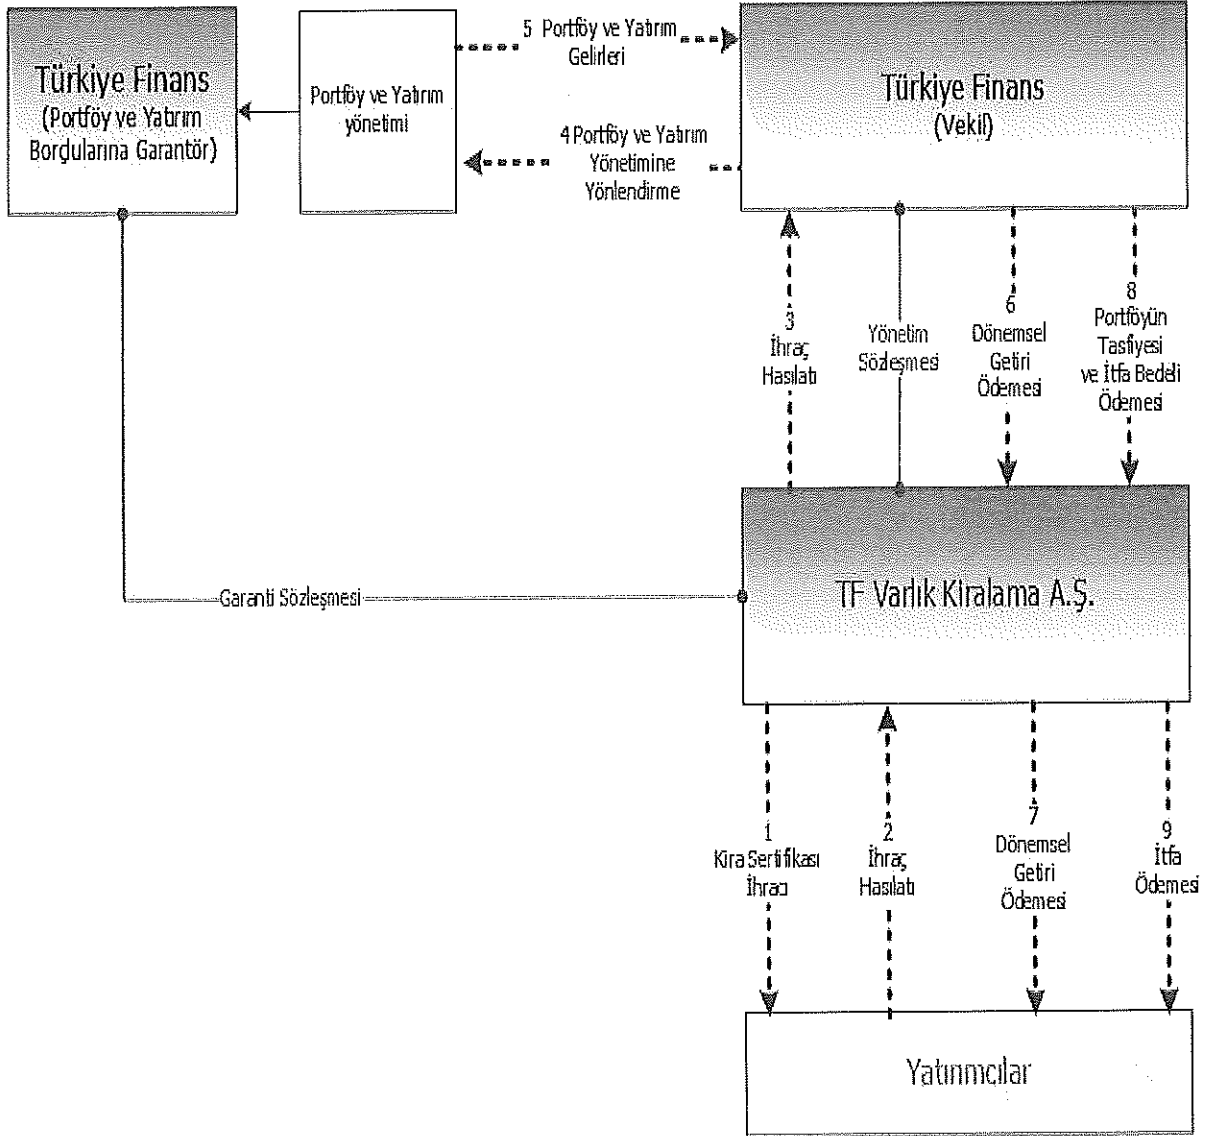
Türkiye Finans (Portföy ve Yatırım Borçlularına Garantör)

Portföy ve Yatırım yönetimi

5 Portföy ve Yatırım Gelirleri

Türkiye Finans (Vekil)

4 Portföy ve Yatırım Yönetimine Yönlendirme

3 İhraç Hasılatı

Yönetim Sözleşmesi

6 Dönemsel Getiri Ödemesi

8 Portföyün Tasfiyesi ve İtfa Bedeli Ödemesi

Garanti Sözleşmesi

TF Varlık Kiralama A.Ş.

1 Kira Sertifikası İhracı

2 İhraç Hasılatı

7 Dönemsel Getiri Ödemesi

9 İtfa Ödemesi

Yatırımcılar